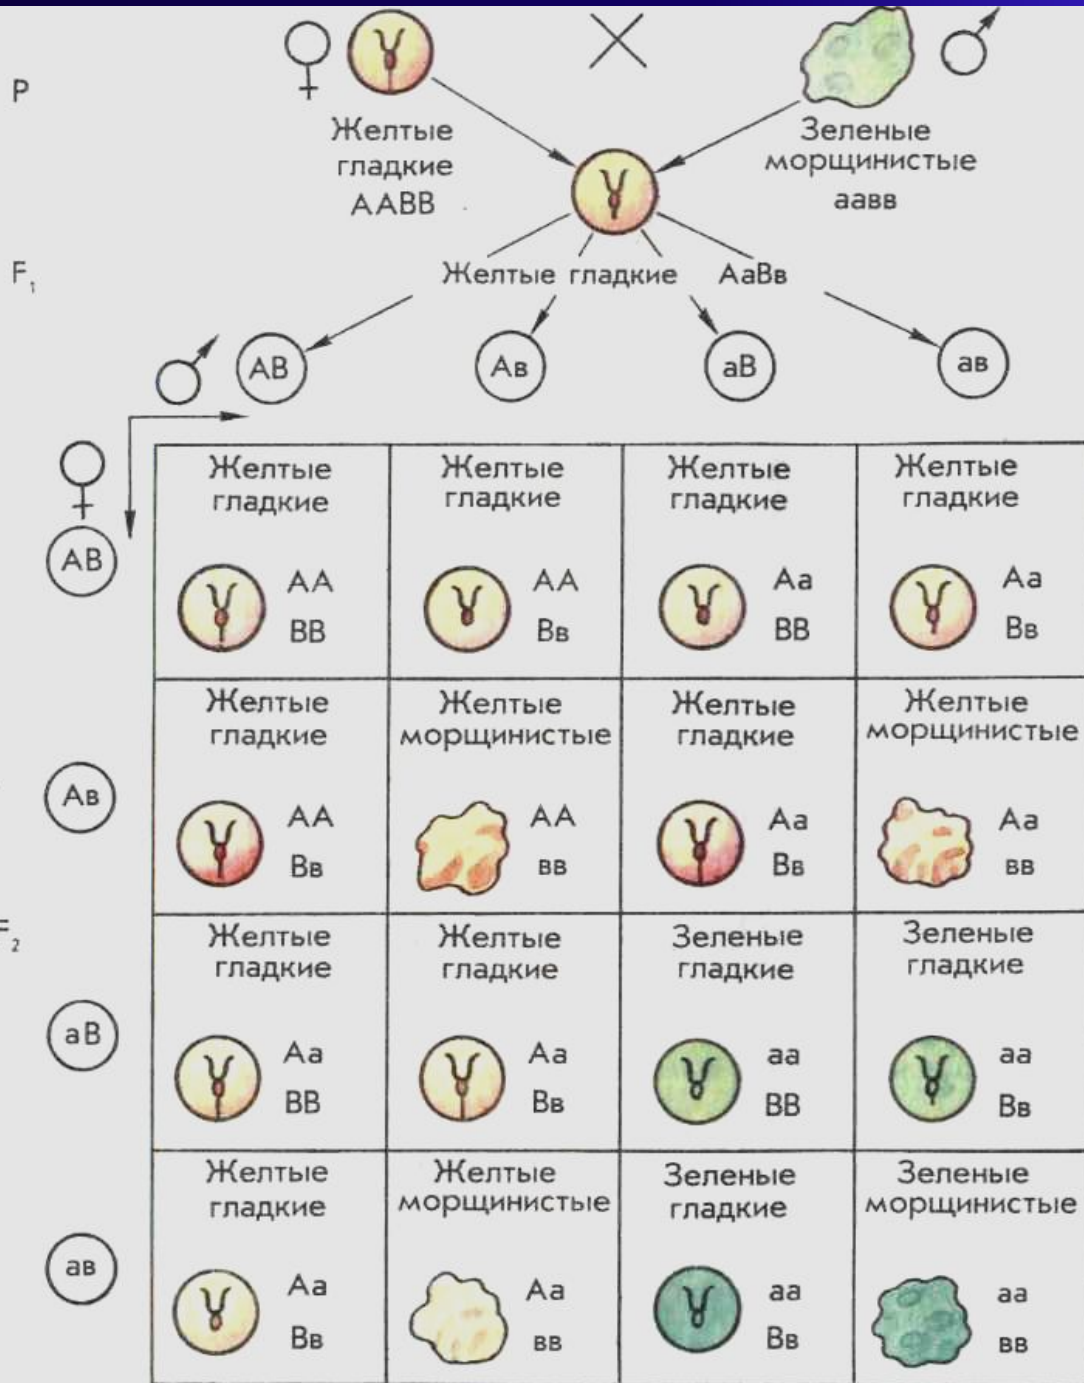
P ♀ Желтые гладкие ААВВ × ♂ Зеленые морщинистые аавв

F₁ Желтые гладкие АаВв

♂ АВ Ав аВ ав

♀

F₂

| | АВ | Ав | аВ | ав |
|---|---|---|---|---|
| АВ | Желтые гладкие АА ВВ | Желтые гладкие АА Вв | Желтые гладкие Аа ВВ | Желтые гладкие Аа Вв |
| Ав | Желтые гладкие АА Вв | Желтые морщинистые АА вв | Желтые гладкие Аа Вв | Желтые морщинистые Аа вв |
| аВ | Желтые гладкие Аа ВВ | Желтые гладкие Аа Вв | Зеленые гладкие аа ВВ | Зеленые гладкие аа Вв |
| ав | Желтые гладкие Аа Вв | Желтые морщинистые Аа вв | Зеленые гладкие аа Вв | Зеленые морщинистые аа вв |